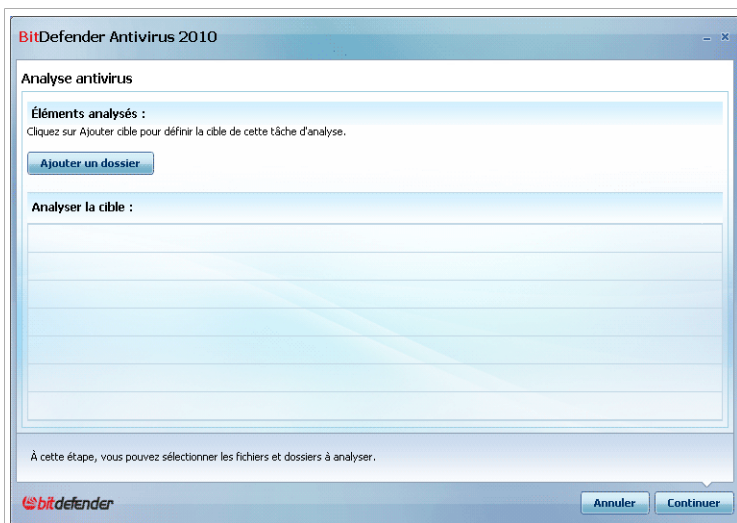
BitDefender Antivirus 2010

Analyse antivirus

Éléments analysés :

Cliquez sur Ajouter cible pour définir la cible de cette tâche d'analyse.

Ajouter un dossier

Analyser la cible :

À cette étape, vous pouvez sélectionner les fichiers et dossiers à analyser.

bitdefender

Annuler

Continuer